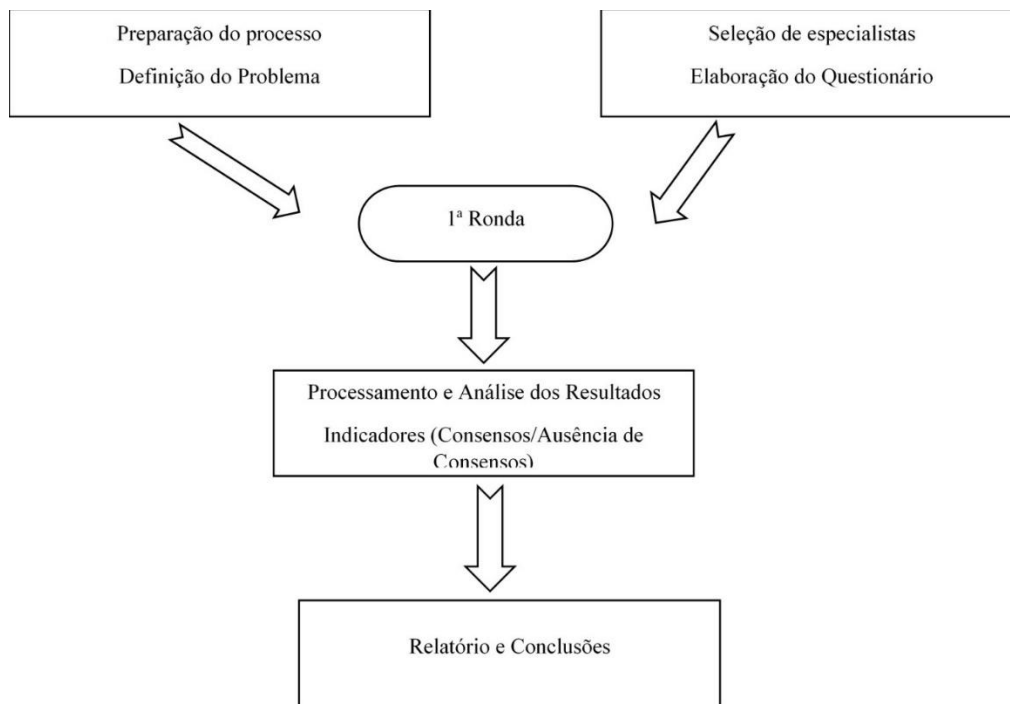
Preparação do processo

Definição do Problema

Seleção de especialistas

Elaboração do Questionário

1ª Ronda

Processamento e Análise dos Resultados

Indicadores (Consensos/Ausência de Consensos)

Relatório e Conclusões